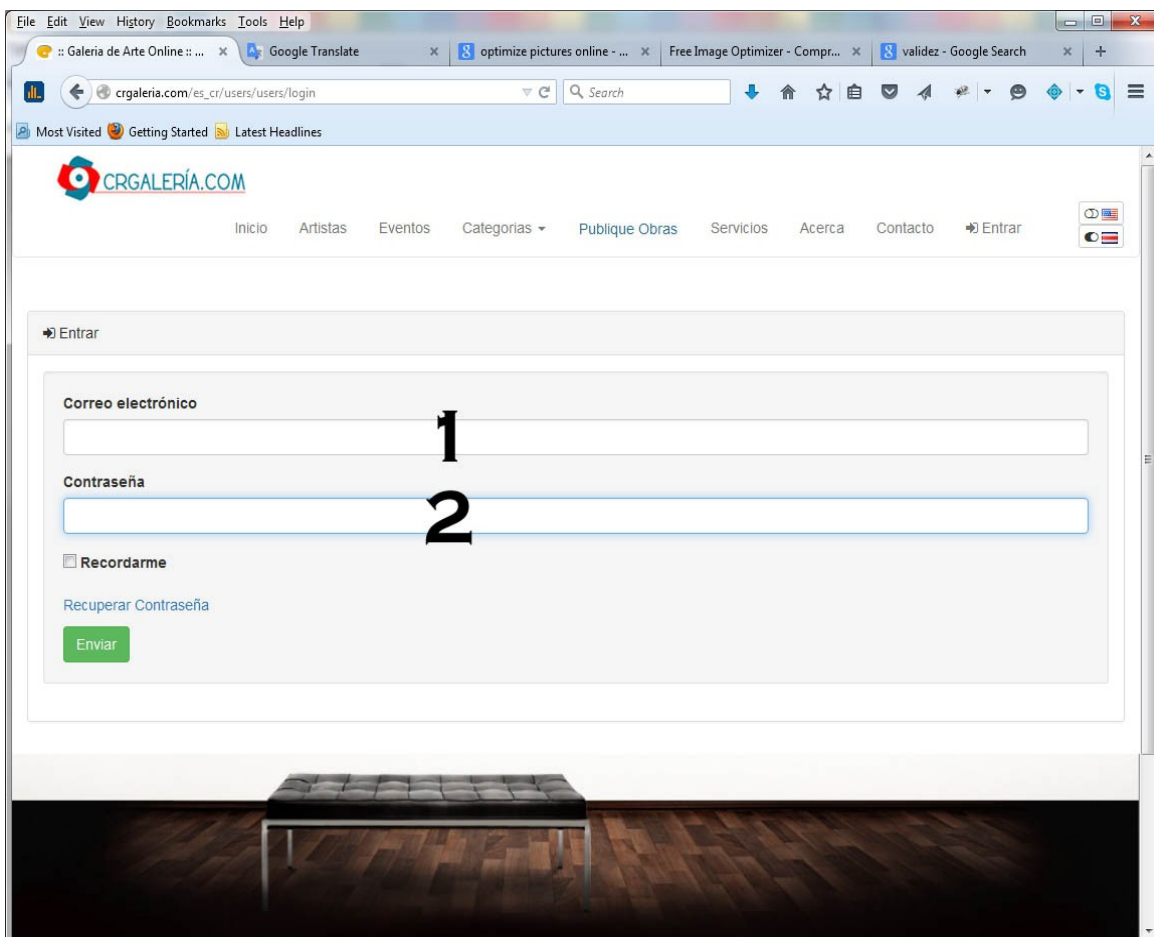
File Edit View History Bookmarks Tools Help

:: Galeria de Arte Online :: ... ×
Google Translate ×
optimize pictures online - ... ×
Free Image Optimizer - Compr... ×
validez - Google Search ×
+

crgaleria.com/es_cr/users/users/login
Search

Most Visited
Getting Started
Latest Headlines

CRGALERÍA.COM

Inicio
Artistas
Eventos
Categorias
Publique Obras
Servicios
Acerca
Contacto
Entrar

Entrar

Correo electrónico

1

Contraseña

2

Recordarme

Recuperar Contraseña

Enviar